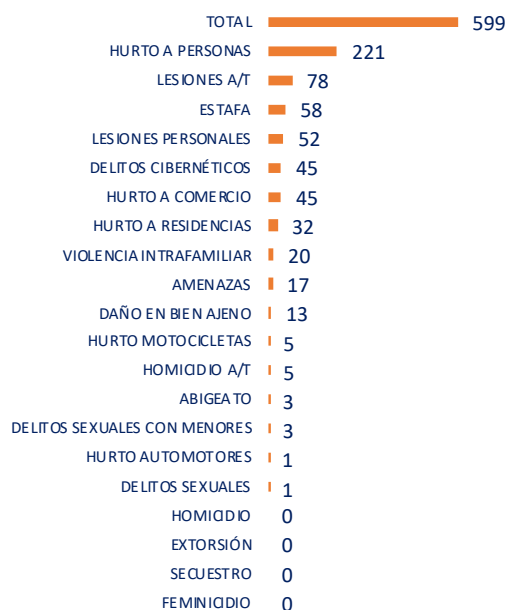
| | |
|---|---|
| TOTAL | 599 |
| HURTO A PERSONAS | 221 |
| LESIONES A/T | 78 |
| ESTAFA | 58 |
| LESIONES PERSONALES | 52 |
| DELITOS CIBERNÉTICOS | 45 |
| HURTO A COMERCIO | 45 |
| HURTO A RESIDENCIAS | 32 |
| VIOLENCIA INTRAFAMILIAR | 20 |
| AMENAZAS | 17 |
| DAÑO EN BIEN AJENO | 13 |
| HURTO MOTOCICLETAS | 5 |
| HOMICIDIO A/T | 5 |
| ABIGEATO | 3 |
| DELITOS SEXUALES CON MENORES | 3 |
| HURTO AUTOMOTORES | 1 |
| DELITOS SEXUALES | 1 |
| HOMICIDIO | 0 |
| EXTORSIÓN | 0 |
| SECUESTRO | 0 |
| FEMINICIDIO | 0 |